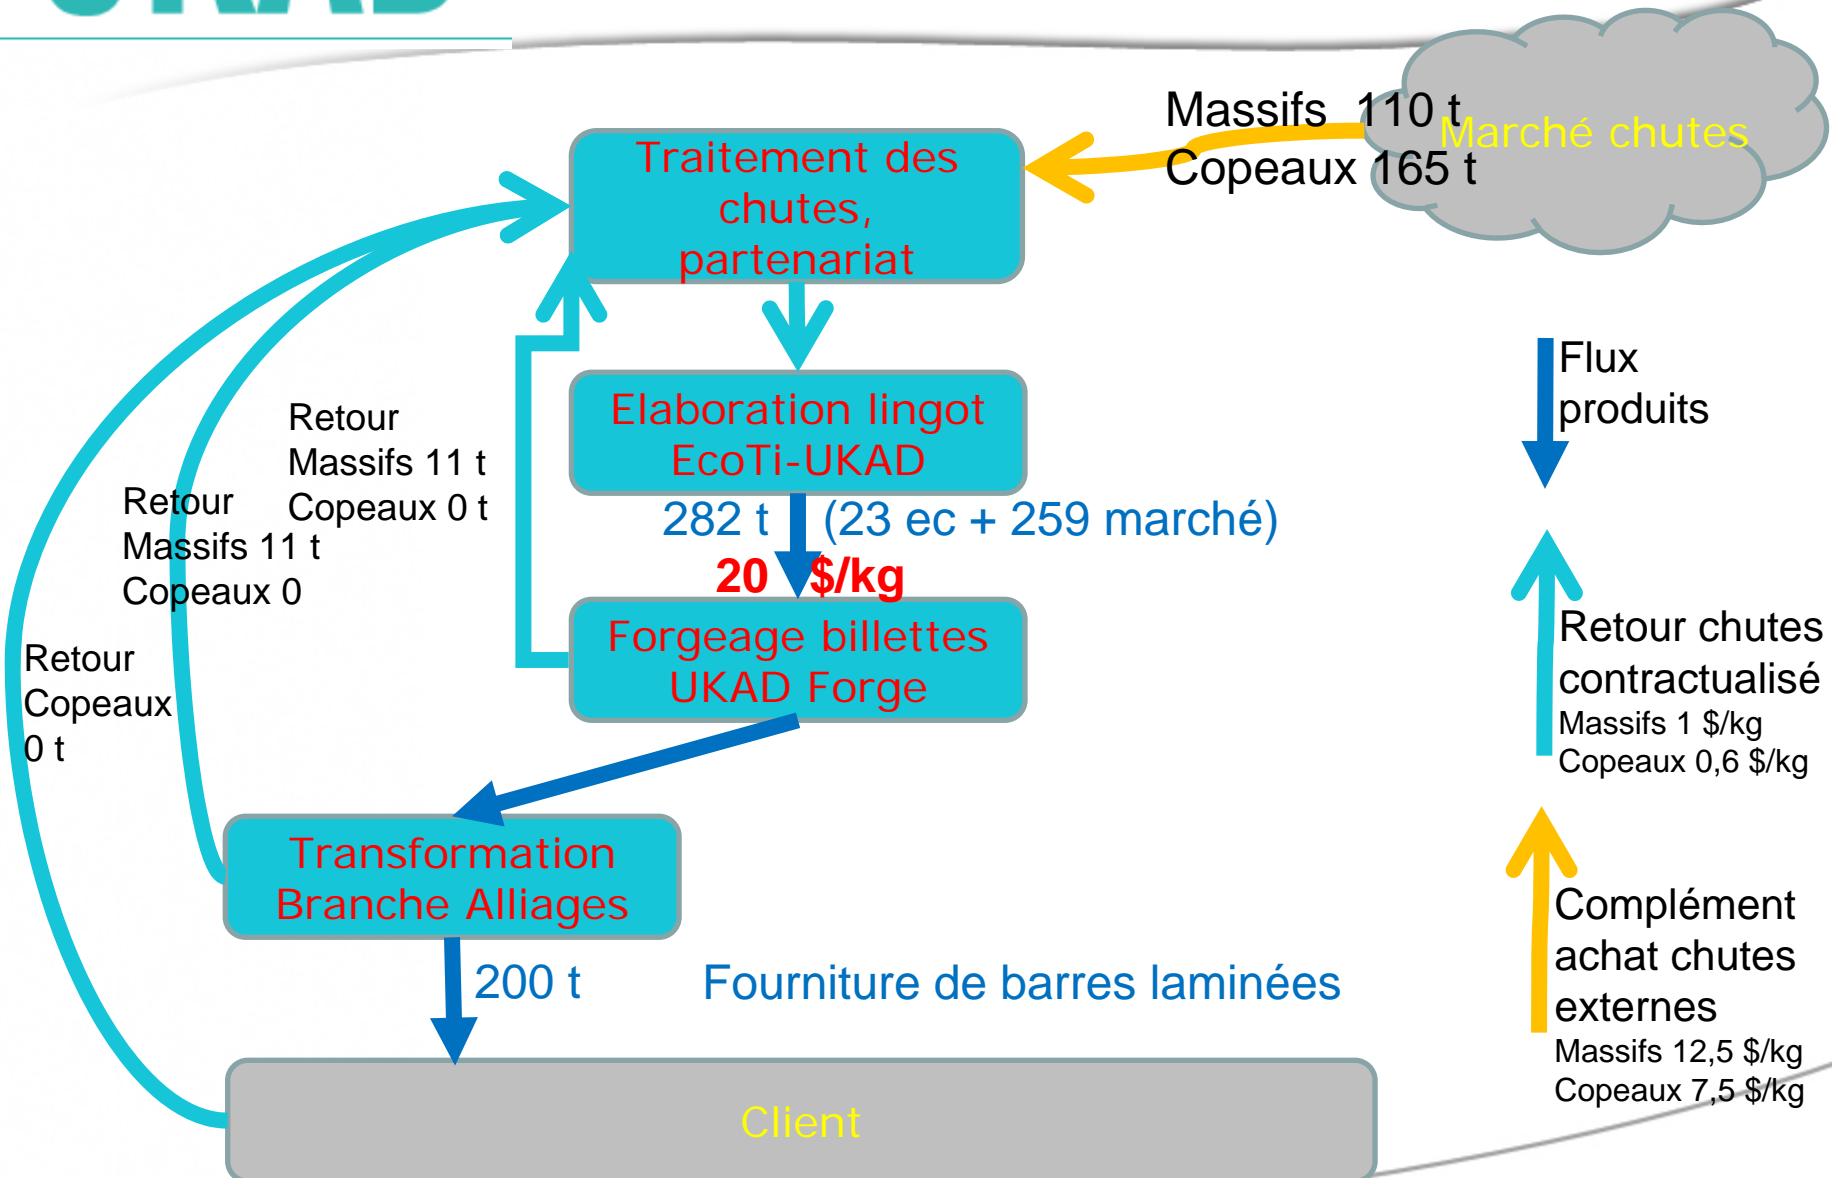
Massifs 110 t
Copeaux 165 t

Marché chutes

Traitement des chutes, partenariat

Elaboration lingot EcoTi-UKAD

282 t (23 ec + 259 marché)

20 $/kg

Forgeage billettes UKAD Forge

Retour
Massifs 11 t
Copeaux 0 t

Retour
Massifs 11 t
Copeaux 0

Retour
Copeaux
0 t

Transformation Branche Alliages

200 t

Fourniture de barres laminées

Client

Flux produits

Retour chutes contractualisé
Massifs 1 $/kg
Copeaux 0,6 $/kg

Complément achat chutes externes
Massifs 12,5 $/kg
Copeaux 7,5 $/kg